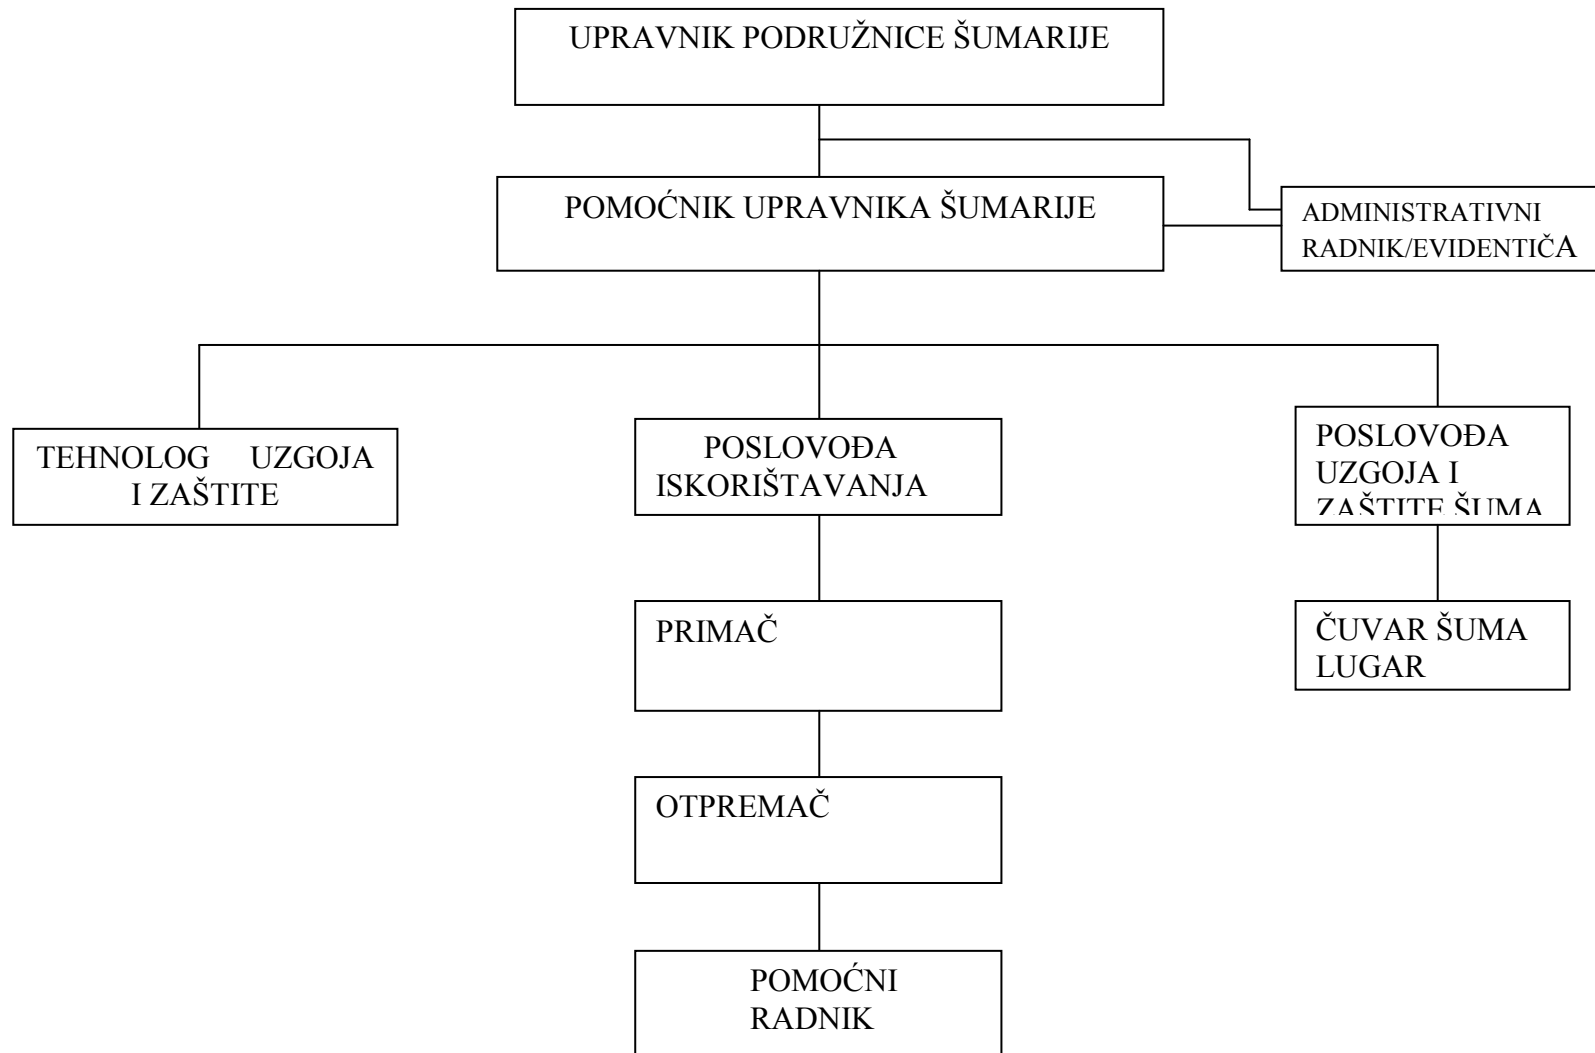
UPRAVNIK PODRUŽNICE ŠUMARIJE

POMOĆNIK UPRAVNIKA ŠUMARIJE

ADMINISTRATIVNI RADNIK/EVIDENTIČA

TEHNOLOG UZGOJA I ZAŠTITE

POSLOVOĐA ISKORIŠTAVANJA

POSLOVOĐA UZGOJA I ZAŠTITE ŠUMA

PRIMAČ

ČUVAR ŠUMA LUGAR

OTPREMAČ

POMOĆNI RADNIK